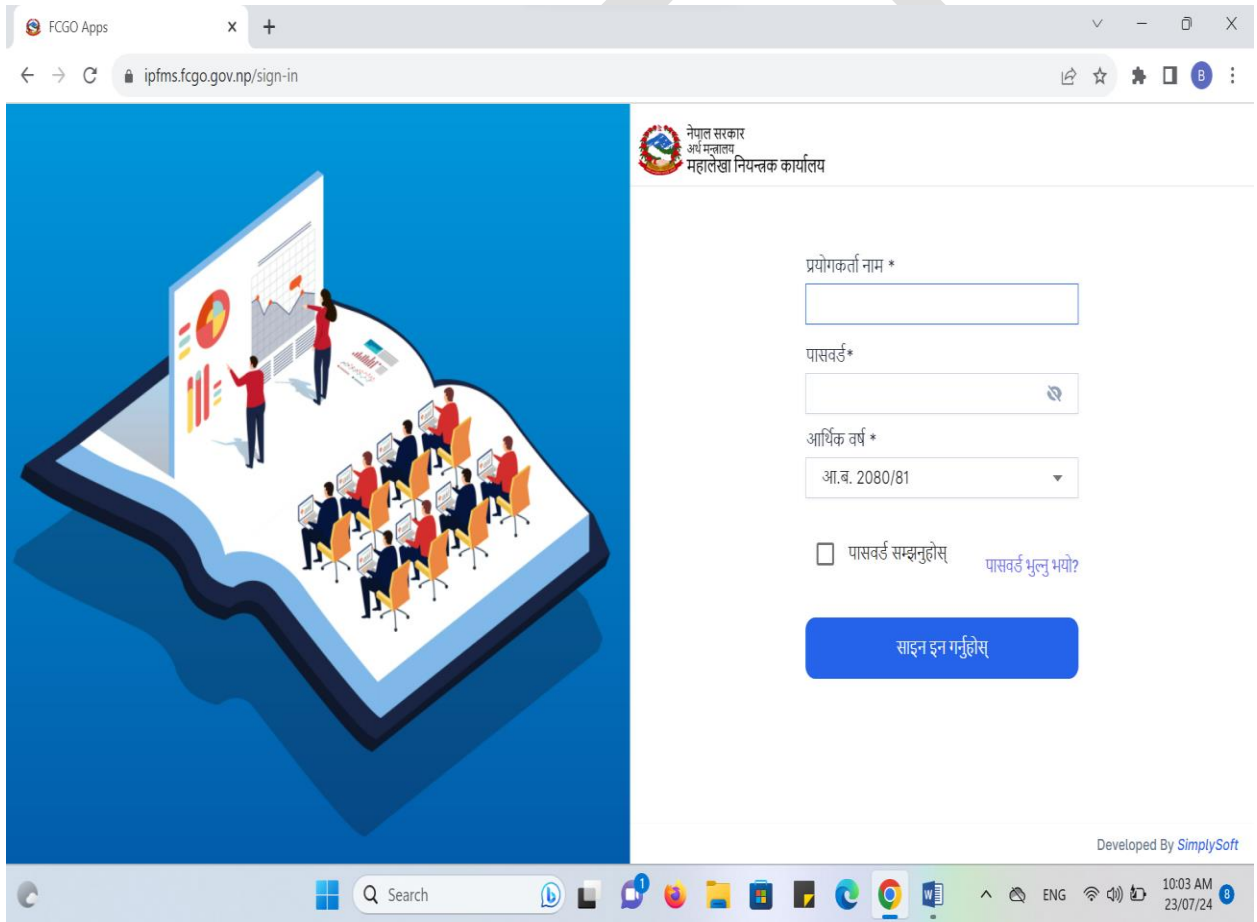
FCGO Apps
ipfms.fcgo.gov.np/sign-in

नेपाल सरकार
अर्थ मन्त्रालय
महालेखा नियन्त्रक कार्यालय

प्रयोगकर्ता नाम *
पासवर्ड*
आर्थिक वर्ष *
आ.ब. 2080/81
पासवर्ड सम्झनुहोस्
पासवर्ड भुल्नु भयो?
साइन इन गर्नुहोस्

Developed By SimplySoft

Search
ENG
10:03 AM
23/07/24